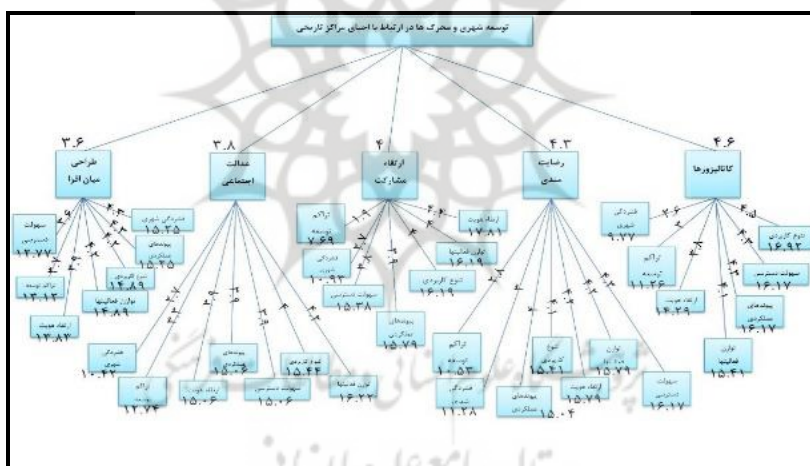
توسعه شهری و محرک ها در ارتباط با احیای مراکز تاریخی

۳.۶
طراحی میان افزا

۳.۸
عدالت اجتماعی

۴
ارتقاء مشارکت

۴.۳
رضایت مندی

۴.۶
کاتالیزورها

سهولت دسترسی
۱۲.۷۷

تراکم توسعه
۱۳.۱۳

ارتقاء هویت
۱۳.۸۲

سرزندگی شهری
۱۵.۲۵

پیوندهای عملکردی
۱۵.۲۵

تنوع کاربری
۱۴.۸۹

توازن فعالیتها
۱۴.۸۹

سرزندگی شهری
۱۰.۷۷

تراکم توسعه
۱۲.۷۴

ارتقاء هویت
۱۵.۰۶

پیوندهای عملکردی
۱۵.۰۶

سهولت دسترسی
۱۵.۰۶

تنوع کاربری
۱۵.۴۴

توازن فعالیتها
۱۶.۲۲

تراکم توسعه
۷.۶۹

سرزندگی شهری
۱۰.۹۳

سهولت دسترسی
۱۵.۳۸

پیوندهای عملکردی
۱۵.۷۹

ارتقاء هویت
۱۷.۸۱

توازن فعالیتها
۱۶.۱۹

تنوع کاربری
۱۶.۱۹

تراکم توسعه
۱۰.۵۳

سرزندگی شهری
۱۱.۲۸

تنوع کاربری
۱۵.۲۱

پیوندهای عملکردی
۱۵.۰۴

ارتقاء هویت
۱۵.۷۹

توازن فعالیتها
۱۵.۷۹

سهولت دسترسی
۱۶.۱۷

سرزندگی شهری
۹.۷۷

تراکم توسعه
۱۱.۲۶

ارتقاء هویت
۱۴.۲۹

توازن فعالیتها
۱۵.۴۱

پیوندهای عملکردی
۱۶.۱۷

سهولت دسترسی
۱۶.۱۷

تنوع کاربری
۱۶.۹۳